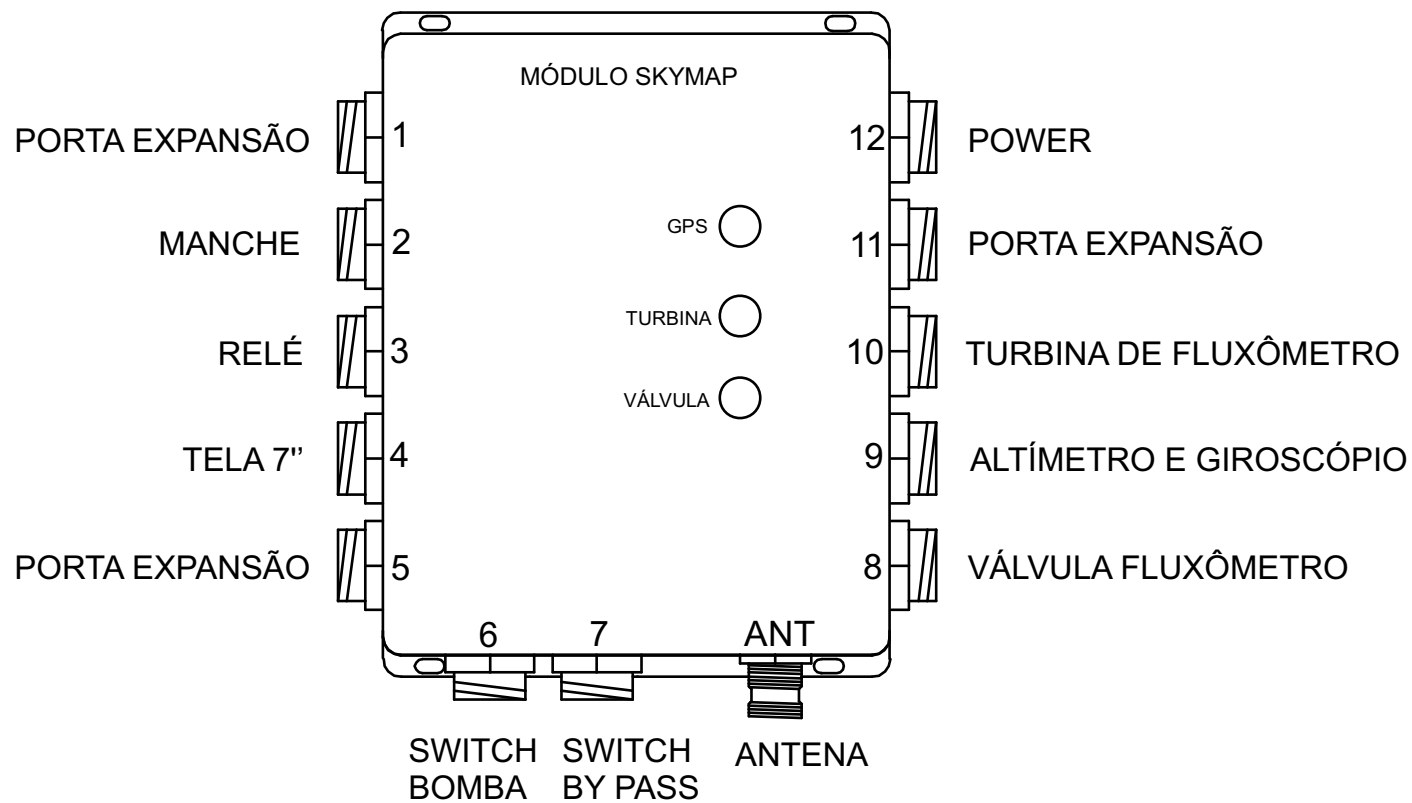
MÓDULO SKYMAP

PORTA EXPANSÃO 1
MANCHE 2
RELÉ 3
TELA 7'' 4
PORTA EXPANSÃO 5

GPS
TURBINA
VÁLVULA

12 POWER
11 PORTA EXPANSÃO
10 TURBINA DE FLUXÔMETRO
9 ALTÍMETRO E GIROSCÓPIO
8 VÁLVULA FLUXÔMETRO

6 7 ANT

SWITCH BOMBA
SWITCH BY PASS
ANTENA